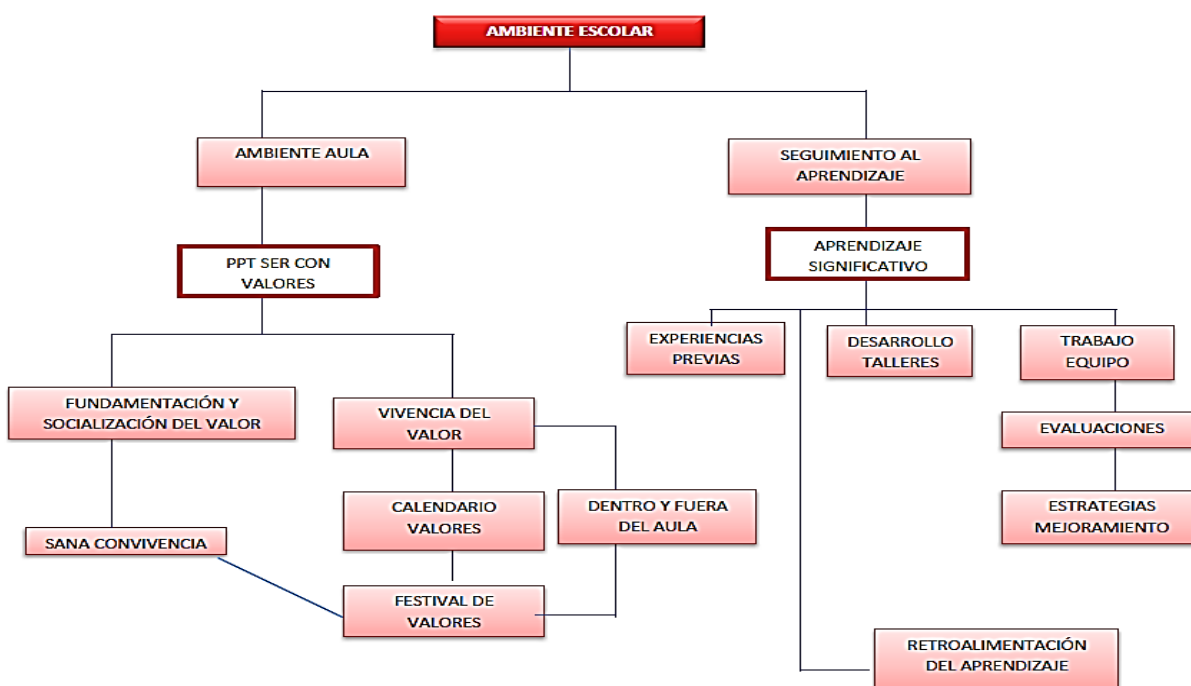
AMBIENTE ESCOLAR

AMBIENTE AULA

SEGUIMIENTO AL APRENDIZAJE

PPT SER CON VALORES

APRENDIZAJE SIGNIFICATIVO

EXPERIENCIAS PREVIAS

DESARROLLO TALLERES

TRABAJO EQUIPO

FUNDAMENTACIÓN Y SOCIALIZACIÓN DEL VALOR

VIVENCIA DEL VALOR

EVALUACIONES

CALENDARIO VALORES

DENTRO Y FUERA DEL AULA

ESTRATEGIAS MEJORAMIENTO

SANA CONVIVENCIA

FESTIVAL DE VALORES

RETROALIMENTACIÓN DEL APRENDIZAJE